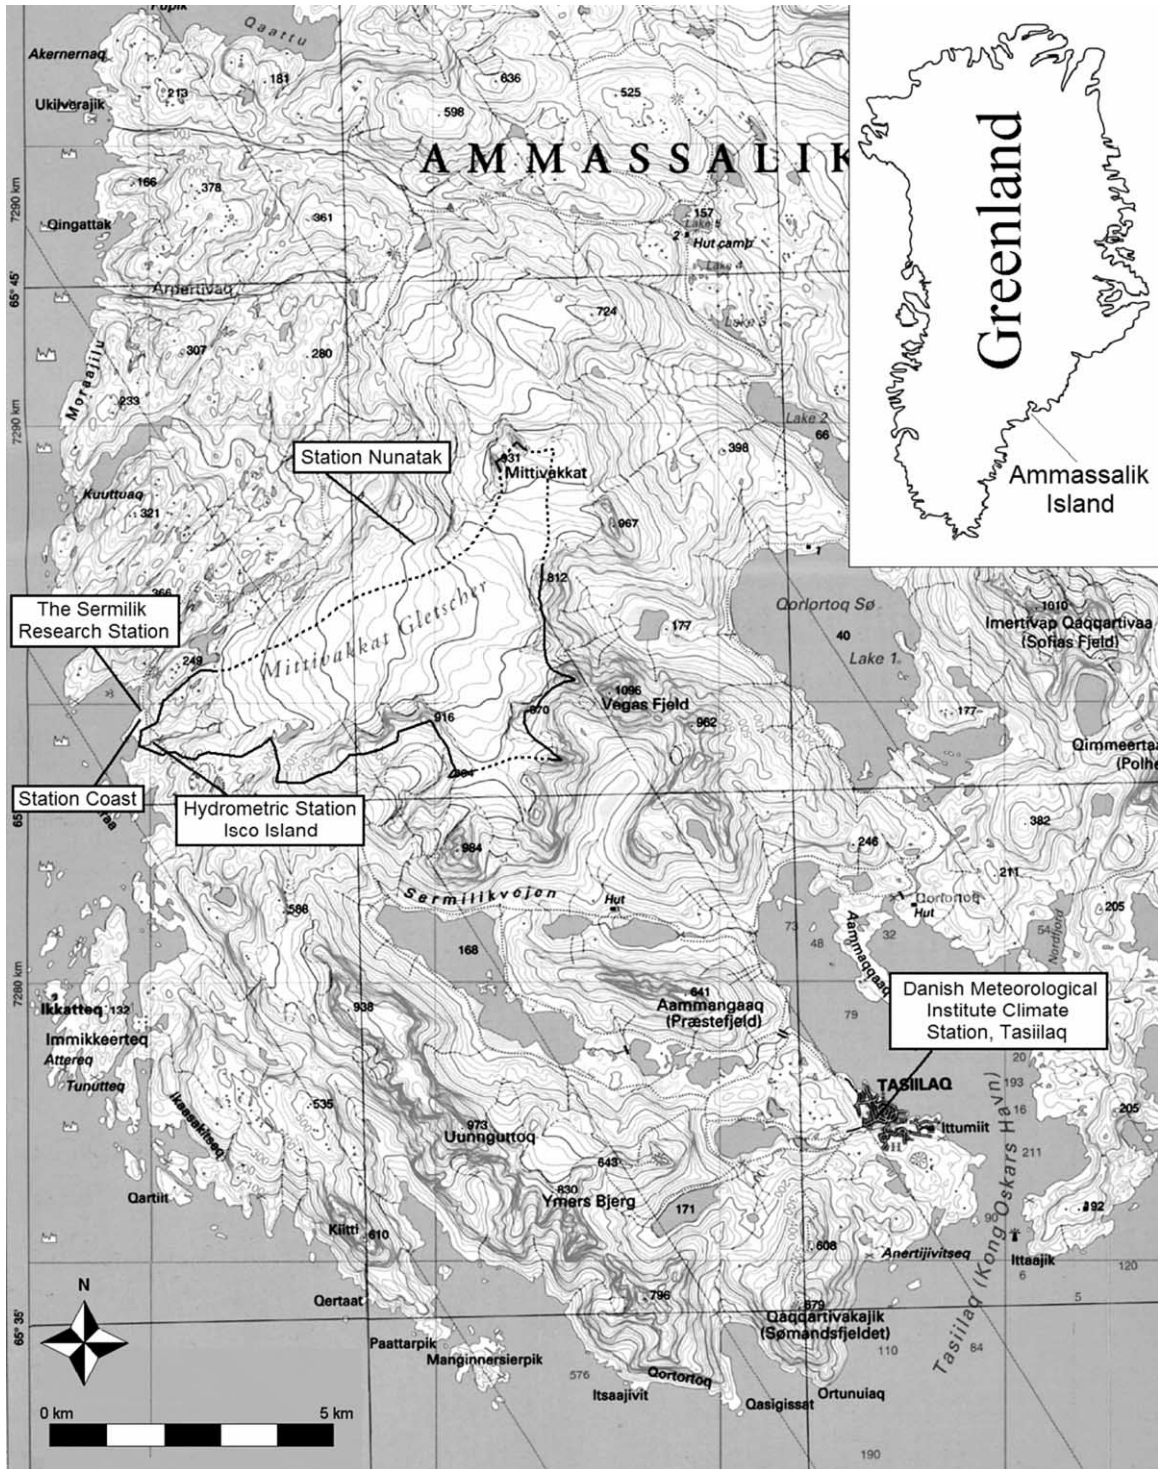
Pupik
Qaattu
Akernernaq
213
181
836
525
Ukiiverajik
598
AMMASSALIK
166
378
7290 km
Qingattak
361
157
Lake 5
Hut camp
Lake 4
65° 45'
Amertivaq
724
Lake 3
307
280
Moraajiiju
233
7290 km
Station Nunatak
Lake 2
66
431
Mittivakkat
398
Kuuttuaq
321
967
812
Greenland
Ammassalik Island
The Sermilik Research Station
366
Mittivakkat Gletscher
177
Qorlortoq Sø
1010
Imertivap Qaqqartivaa
(Sofias Fjeld)
40
Lake 1
249
1096
Vegas Fjeld
916
870
962
177
Qimmeertaa
(Polhe
Station Coast
Hydrometric Station Isco Island
984
382
246
Sermilikvejen
Hut
211
Qorlortoq
Hut
205
586
73
48
32
54
168
Aammaqaaq
7280 km
641
Aammangaaq
(Præstefjeld)
79
Danish Meteorological Institute Climate Station, Tasiilaq
Ikkatteq
132
938
Immikkeerteq
Atteeq
Tunutteq
TASIILAQ
193
16
205
535
Ikaasakitseq
973
Uunngurtoq
Ittumiit
211
643
830
Ymers Bjerg
171
Qartiit
92
Kiitti
610
608
Anertijivitseq
Ittaajik
90
120
6
5
N
Qertaat
796
679
Qaqqartivakajik
(Sømandsfjeldet)
Tasiilaq (Kong Oskars Havn)
65° 35'
Paattarpik
Manginnersierpik
110
84
576
Qortortoq
Itsaajivit
Qasigissat
Ortunuiaq
0 km
5 km
190